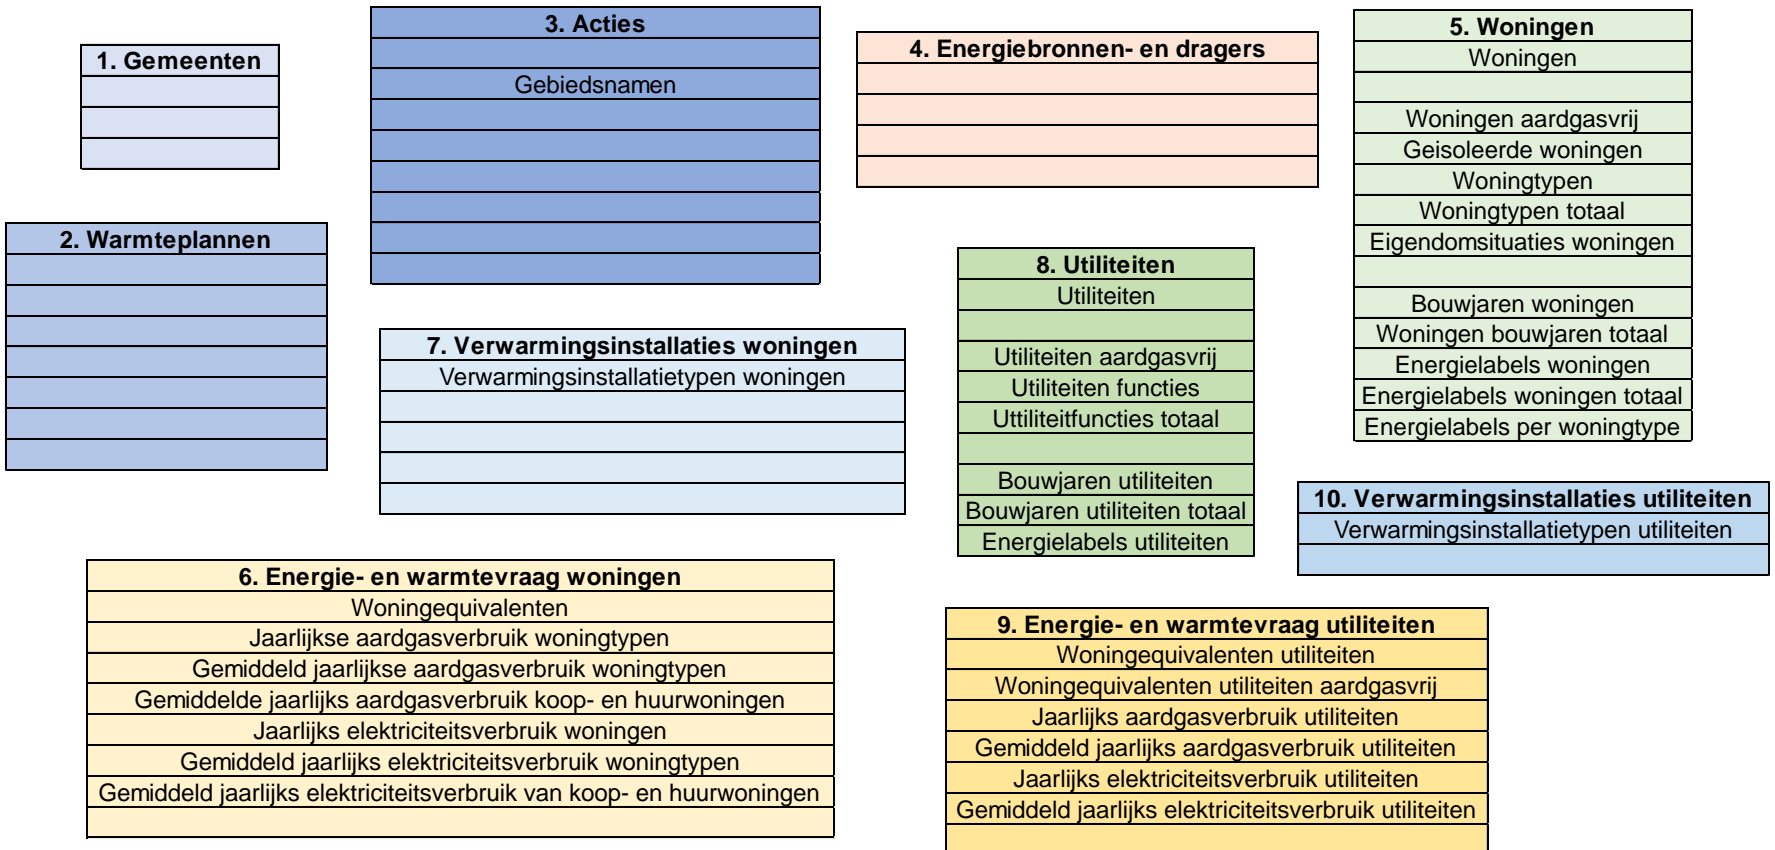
| 1. Gemeenten |
|---|
| |
| |
| |

| 2. Warmteplannen |
|---|
| |
| |
| |
| |
| |
| |
| |

| 3. Acties |
|---|
| |
| Gebiedsnamen |
| |
| |
| |
| |
| |
| |

| 4. Energiebronnen- en dragers |
|---|
| |
| |
| |
| |

| 5. Woningen |
|---|
| Woningen |
| |
| Woningen aardgasvrij |
| Geisoleerde woningen |
| Woningtypen |
| Woningtypen totaal |
| Eigendomsituaties woningen |
| |
| Bouwjaren woningen |
| Woningen bouwjaren totaal |
| Energielabels woningen |
| Energielabels woningen totaal |
| Energielabels per woningtype |

| 7. Verwarmingsinstallaties woningen |
|---|
| Verwarmingsinstallatietypen woningen |
| |
| |
| |
| |

| 8. Utiliteiten |
|---|
| Utiliteiten |
| |
| Utiliteiten aardgasvrij |
| Utiliteiten functies |
| Uttiliteitfuncties totaal |
| |
| Bouwjaren utiliteiten |
| Bouwjaren utiliteiten totaal |
| Energielabels utiliteiten |

| 10. Verwarmingsinstallaties utiliteiten |
|---|
| Verwarmingsinstallatietypen utiliteiten |
| |

| 6. Energie- en warmtevraag woningen |
|---|
| Woningequivalenten |
| Jaarlijkse aardgasverbruik woningtypen |
| Gemiddeld jaarlijkse aardgasverbruik woningtypen |
| Gemiddelde jaarlijks aardgasverbruik koop- en huurwoningen |
| Jaarlijks elektriciteitsverbruik woningen |
| Gemiddeld jaarlijks elektriciteitsverbruik woningtypen |
| Gemiddeld jaarlijks elektriciteitsverbruik van koop- en huurwoningen |
| |

| 9. Energie- en warmtevraag utiliteiten |
|---|
| Woningequivalenten utiliteiten |
| Woningequivalenten utiliteiten aardgasvrij |
| Jaarlijks aardgasverbruik utiliteiten |
| Gemiddeld jaarlijks aardgasverbruik utiliteiten |
| Jaarlijks elektriciteitsverbruik utiliteiten |
| Gemiddeld jaarlijks elektriciteitsverbruik utiliteiten |
| |